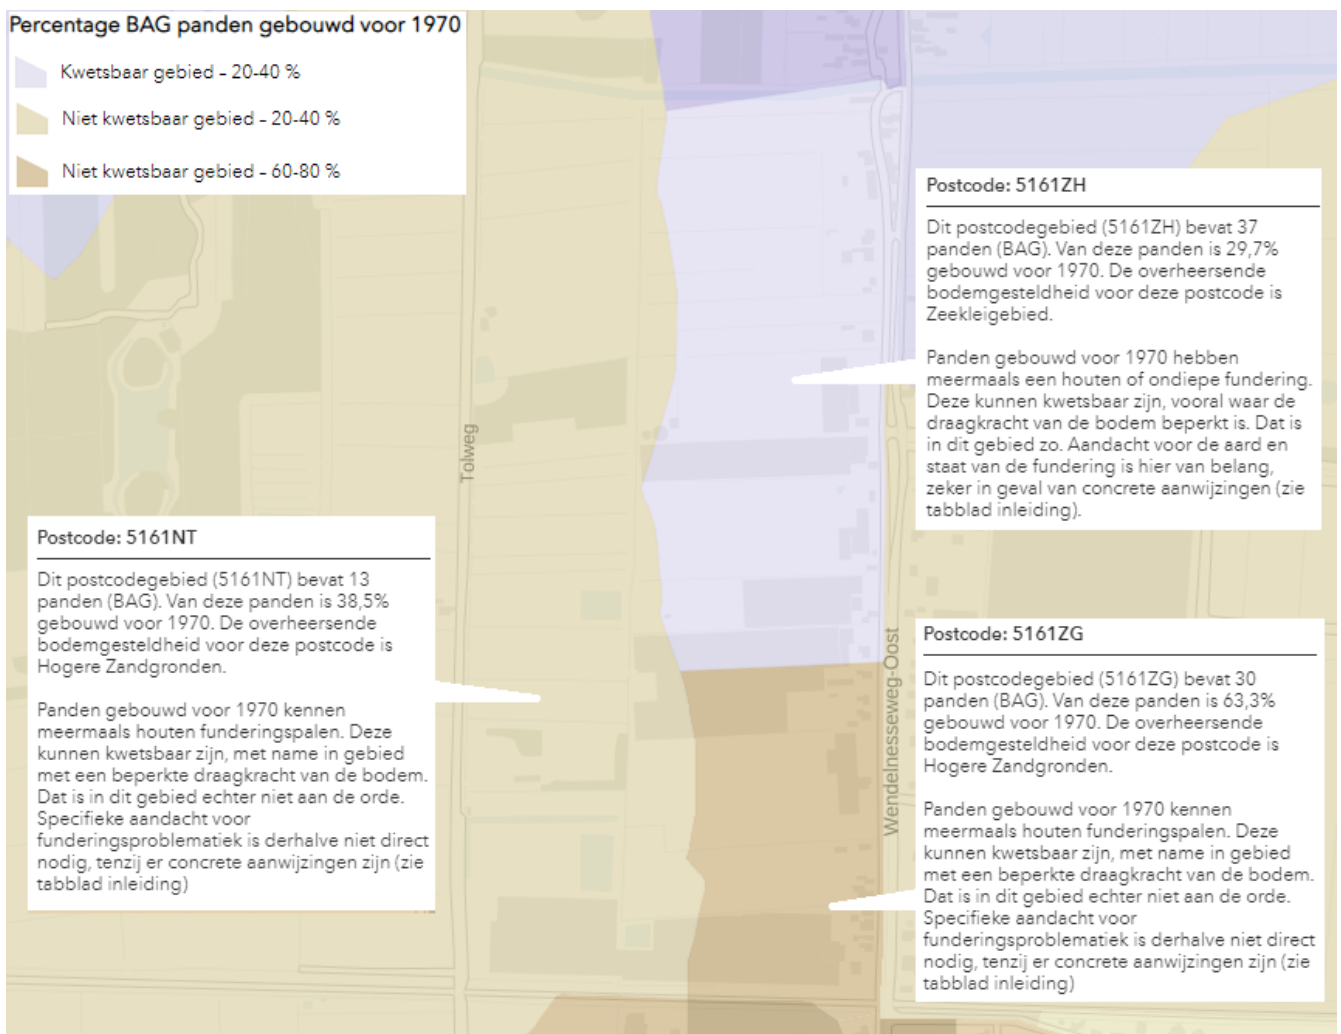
Percentage BAG panden gebouwd voor 1970

Kwetsbaar gebied - 20-40 %

Niet kwetsbaar gebied - 20-40 %

Niet kwetsbaar gebied - 60-80 %

Postcode: 5161ZH

Dit postcodegebied (5161ZH) bevat 37 panden (BAG). Van deze panden is 29,7% gebouwd voor 1970. De overheersende bodemgesteldheid voor deze postcode is Zeekleigebied.

Panden gebouwd voor 1970 hebben meermaals een houten of ondiepe fundering. Deze kunnen kwetsbaar zijn, vooral waar de draagkracht van de bodem beperkt is. Dat is in dit gebied zo. Aandacht voor de aard en staat van de fundering is hier van belang, zeker in geval van concrete aanwijzingen (zie tabblad inleiding).

Tolweg

Postcode: 5161NT

Dit postcodegebied (5161NT) bevat 13 panden (BAG). Van deze panden is 38,5% gebouwd voor 1970. De overheersende bodemgesteldheid voor deze postcode is Hogere Zandgronden.

Panden gebouwd voor 1970 kennen meermaals houten funderingspalen. Deze kunnen kwetsbaar zijn, met name in gebied met een beperkte draagkracht van de bodem. Dat is in dit gebied echter niet aan de orde. Specifieke aandacht voor funderingsproblematiek is derhalve niet direct nodig, tenzij er concrete aanwijzingen zijn (zie tabblad inleiding)

Wendelnesseweg-Oost

Postcode: 5161ZG

Dit postcodegebied (5161ZG) bevat 30 panden (BAG). Van deze panden is 63,3% gebouwd voor 1970. De overheersende bodemgesteldheid voor deze postcode is Hogere Zandgronden.

Panden gebouwd voor 1970 kennen meermaals houten funderingspalen. Deze kunnen kwetsbaar zijn, met name in gebied met een beperkte draagkracht van de bodem. Dat is in dit gebied echter niet aan de orde. Specifieke aandacht voor funderingsproblematiek is derhalve niet direct nodig, tenzij er concrete aanwijzingen zijn (zie tabblad inleiding)